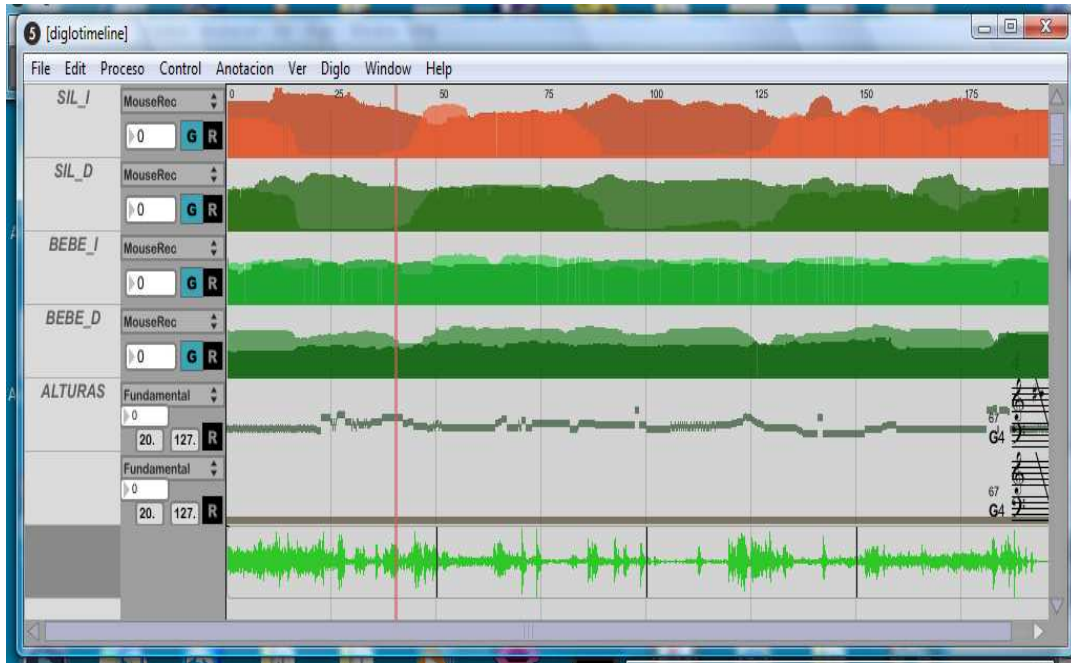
[diglotimeline]

File Edit Proceso Control Anotacion Ver Diglo Window Help

SIL_I MouseRec 0 G R

0 25 50 75 100 125 150 175

SIL_D MouseRec 0 G R

BEBE_I MouseRec 0 G R

BEBE_D MouseRec 0 G R

ALTURAS Fundamental 0 20. 127. R

67 G4

Fundamental 0 20. 127. R

67 G4